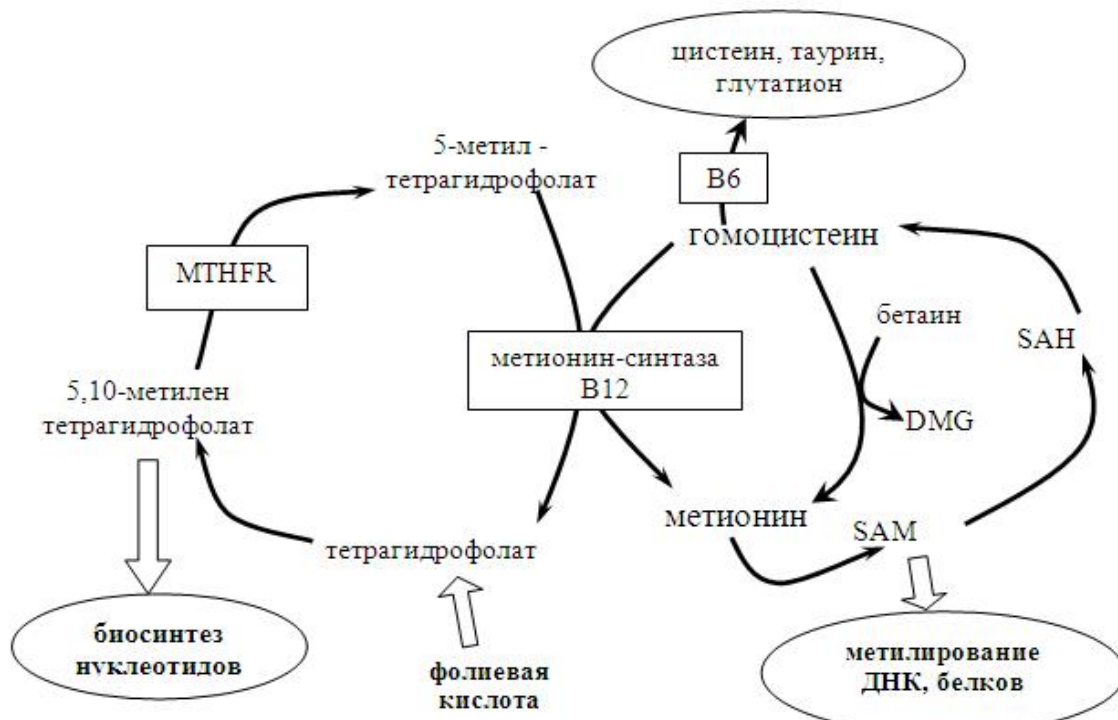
цистеин, таурин, глутатион

5-метил - тетрагидрофолат

B6

гомоцистеин

MTHFR

бетаин

SAH

метионин-синтаза B12

5,10-метилен тетрагидрофолат

DMG

метионин

SAM

тетрагидрофолат

биосинтез нуклеотидов

фолиевая кислота

метилирование ДНК, белков